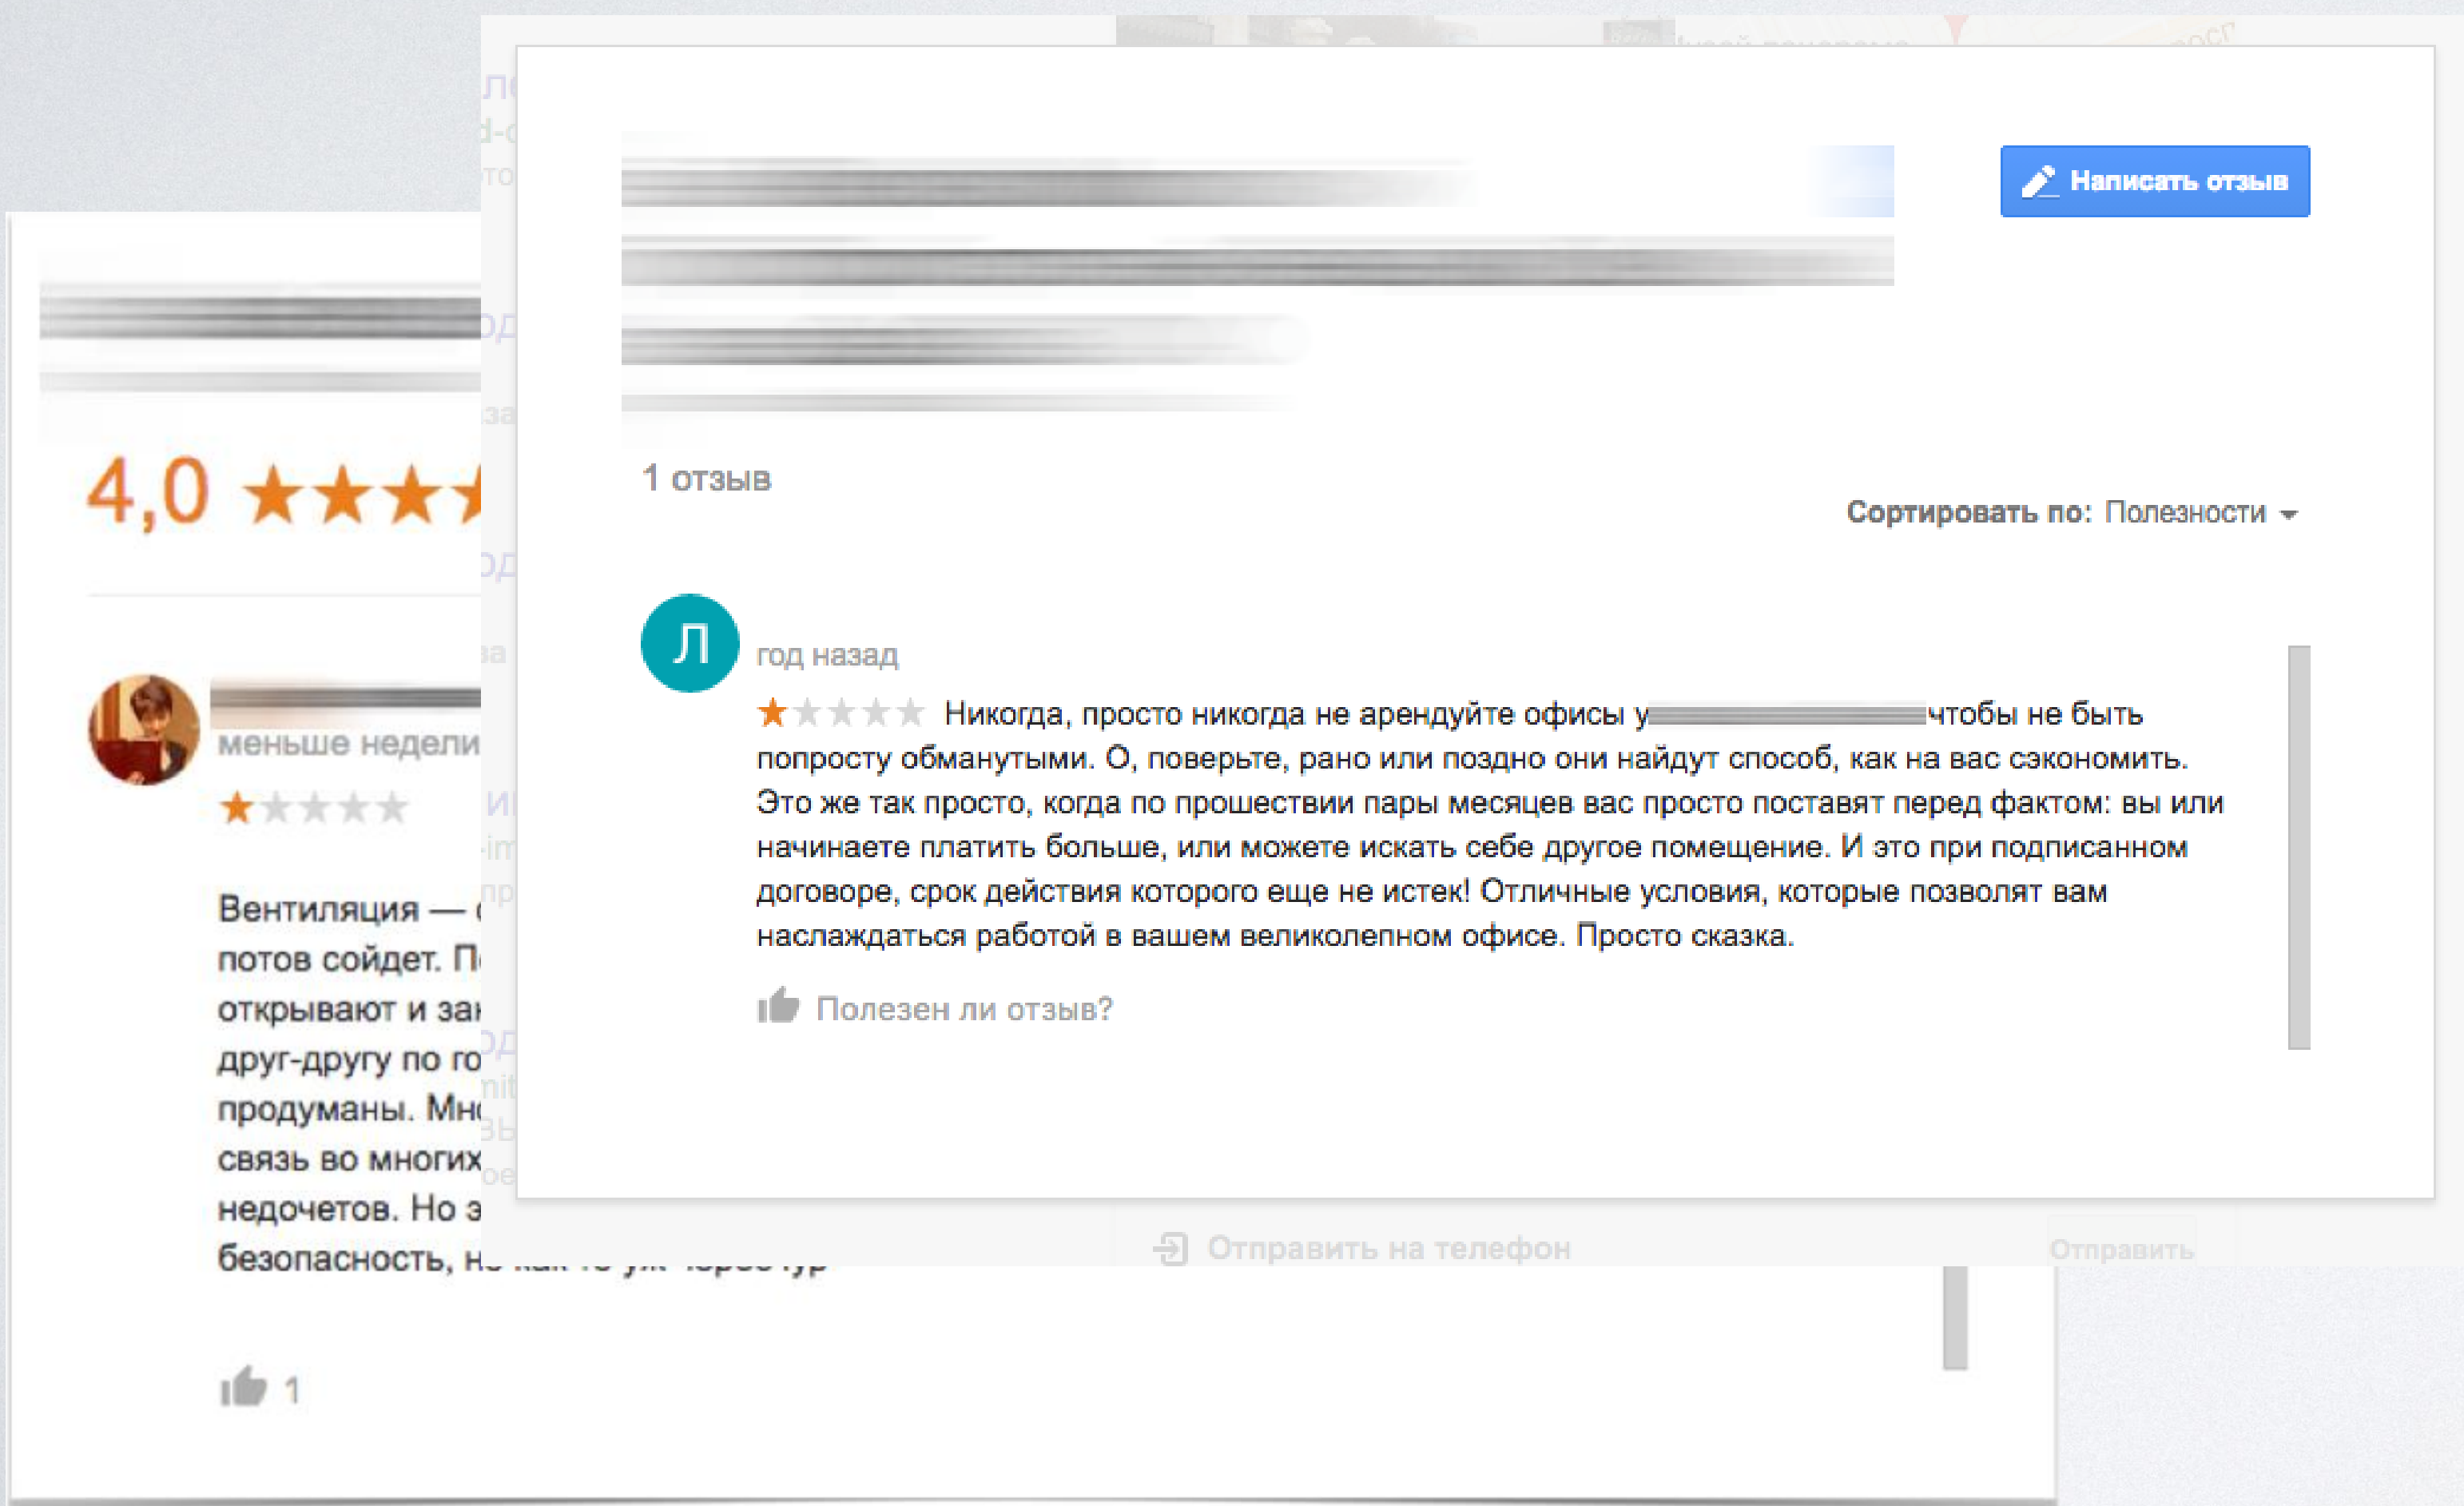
Написать отзыв

1 отзыв

Сортировать по: Полезности

Л

год назад

Никогда, просто никогда не арендуйте офисы у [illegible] чтобы не быть попросту обманутыми. О, поверьте, рано или поздно они найдут способ, как на вас сэкономить. Это же так просто, когда по прошествии пары месяцев вас просто поставят перед фактом: вы или начинаете платить больше, или можете искать себе другое помещение. И это при подписанном договоре, срок действия которого еще не истек! Отличные условия, которые позволят вам наслаждаться работой в вашем великолепном офисе. Просто сказка.

Полезен ли отзыв?

4,0

меньше недели

Вентиляция — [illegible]
потов сойдет. П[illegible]
открывают и за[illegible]
друг-другу по го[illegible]
продуманы. Мн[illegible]
связь во многих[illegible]
недочетов. Но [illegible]
безопасность, н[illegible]

1

Отправить на телефон

Отправить